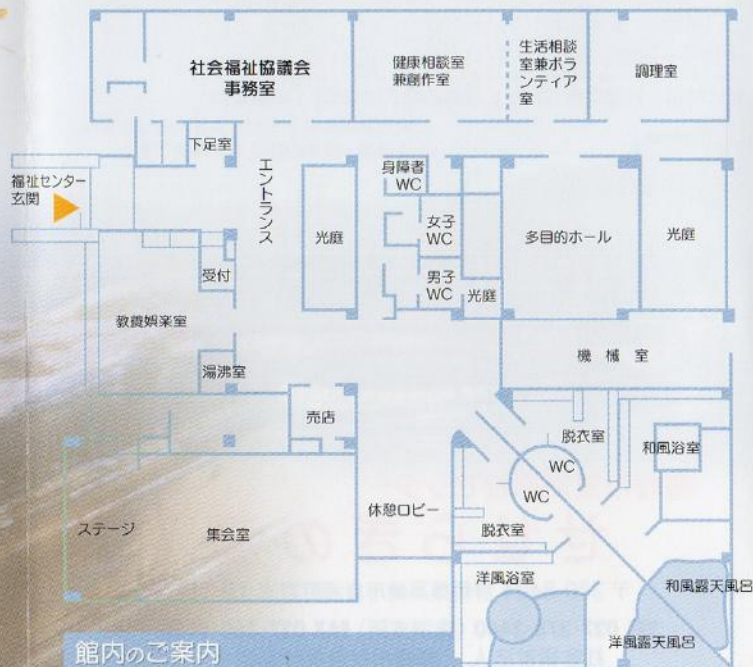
社会福祉協議会
事務室

健康相談室
兼創作室

生活相談
室兼ボラ
ンティア
室

調理室

下足室

福祉センター
玄関

エントランス

光庭

身障者
WC

女子
WC

男子
WC

光庭

多目的ホール

光庭

受付

教養娯楽室

湯沸室

機械室

売店

脱衣室

和風浴室

WC

WC

休憩ロビー

ステージ

集会室

脱衣室

洋風浴室

和風露天風呂

洋風露天風呂

館内のご案内